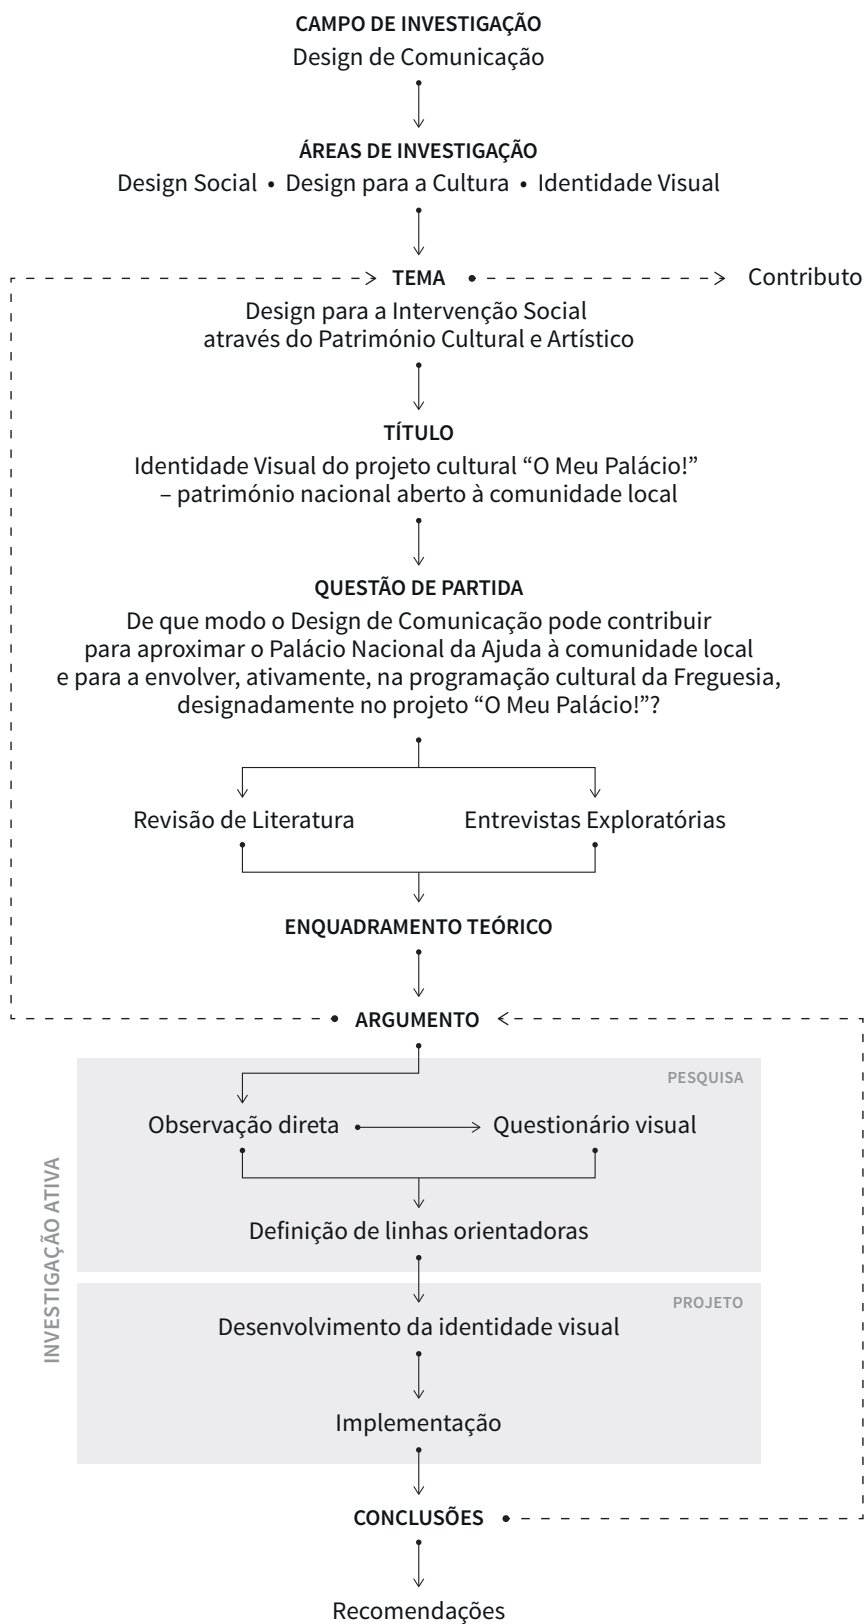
CAMPO DE INVESTIGAÇÃO
Design de Comunicação

ÁREAS DE INVESTIGAÇÃO
Design Social • Design para a Cultura • Identidade Visual

TEMA • Contributo
Design para a Intervenção Social através do Património Cultural e Artístico

TÍTULO
Identidade Visual do projeto cultural "O Meu Palácio!" – património nacional aberto à comunidade local

QUESTÃO DE PARTIDA
De que modo o Design de Comunicação pode contribuir para aproximar o Palácio Nacional da Ajuda à comunidade local e para a envolver, ativamente, na programação cultural da Freguesia, designadamente no projeto "O Meu Palácio!"?

Revisão de Literatura

Entrevistas Exploratórias

ENQUADRAMENTO TEÓRICO

• ARGUMENTO

INVESTIGAÇÃO ATIVA

PESQUISA

Observação direta

Questionário visual

Definição de linhas orientadoras

PROJETO

Desenvolvimento da identidade visual

Implementação

CONCLUSÕES •

Recomendações